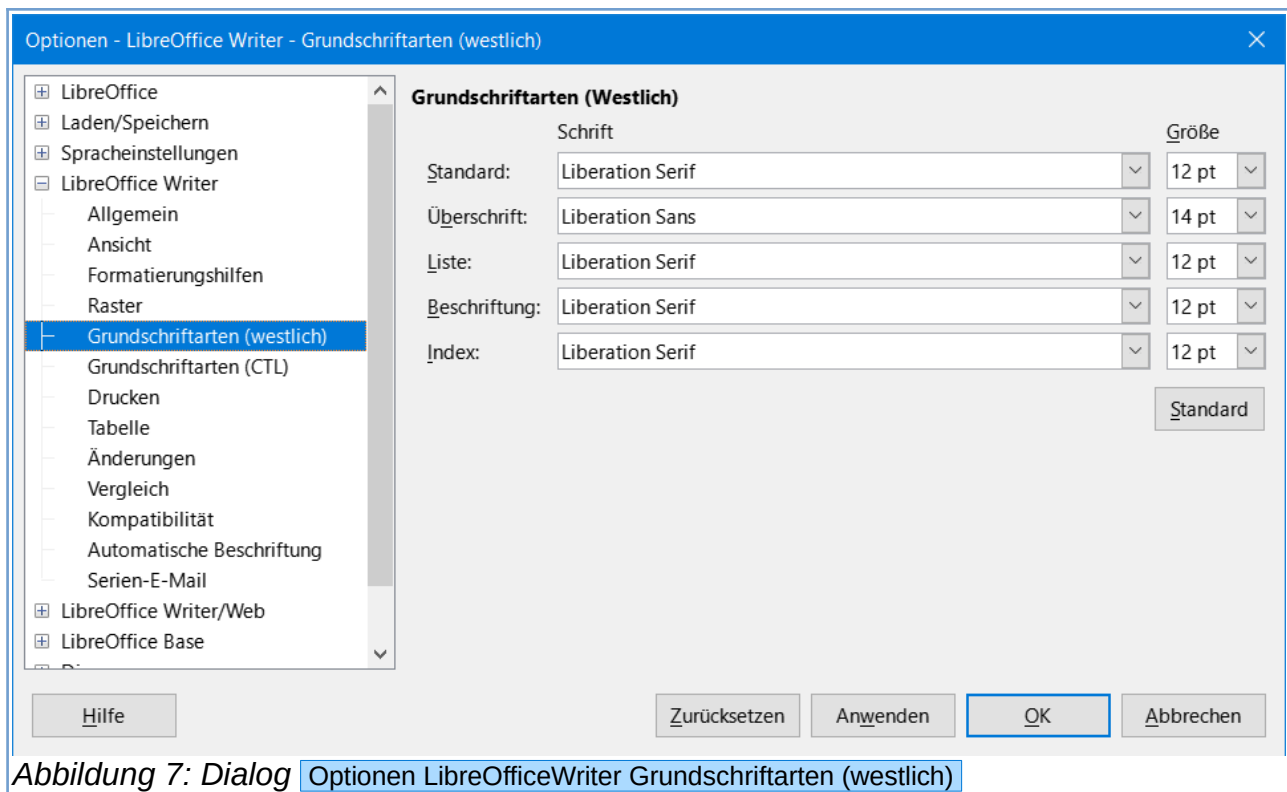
Optionen - LibreOffice Writer - Grundschriftarten (westlich)

LibreOffice
Laden/Speichern
Spracheinstellungen
LibreOffice Writer
Allgemein
Ansicht
Formatierungshilfen
Raster
Grundschriftarten (westlich)
Grundschriftarten (CTL)
Drucken
Tabelle
Änderungen
Vergleich
Kompatibilität
Automatische Beschriftung
Serien-E-Mail
LibreOffice Writer/Web
LibreOffice Base
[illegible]

Grundschriftarten (Westlich)

| | Schrift | Größe |
|---|---|---|
| Standard: | Liberation Serif | 12 pt |
| Überschrift: | Liberation Sans | 14 pt |
| Liste: | Liberation Serif | 12 pt |
| Beschriftung: | Liberation Serif | 12 pt |
| Index: | Liberation Serif | 12 pt |

Standard

Hilfe
Zurücksetzen
Anwenden
OK
Abbrechen

Abbildung 7: Dialog Optionen LibreOfficeWriter Grundschriftarten (westlich)